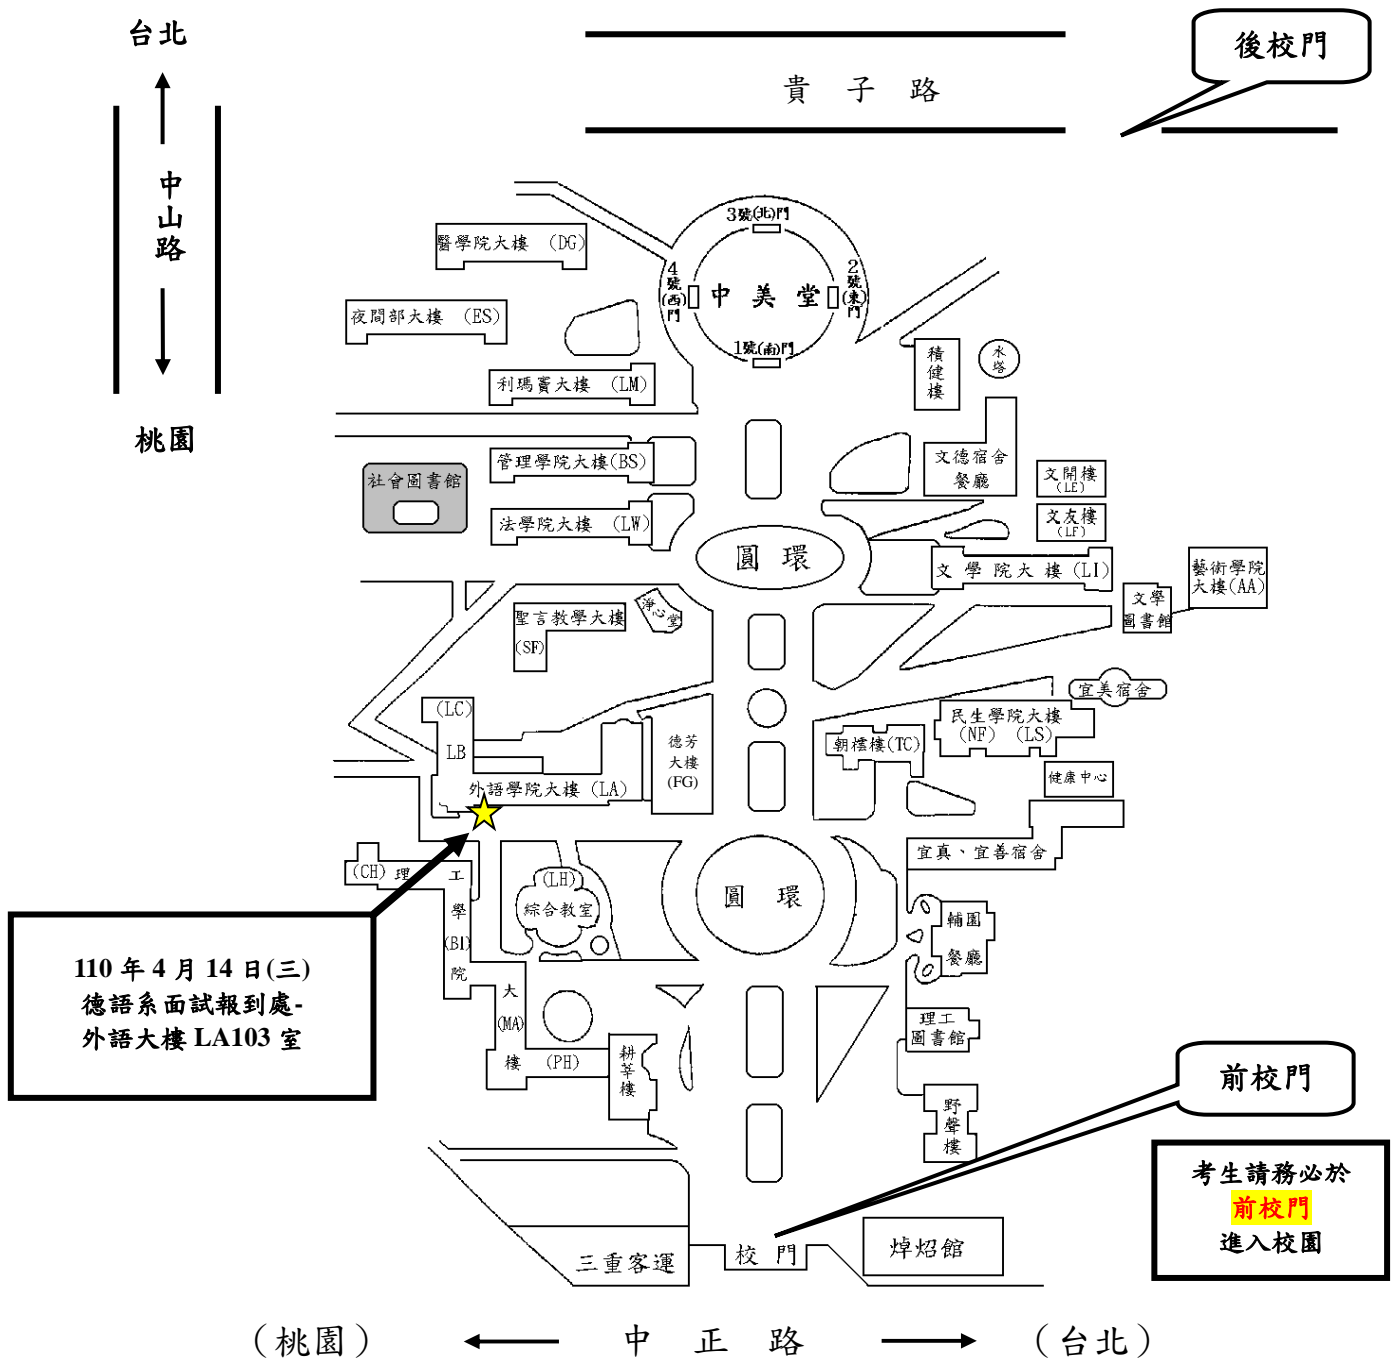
台北
中山路
桃園

貴 子 路

後校門

3號(北)門
4號(西)門
中 美 堂
2號(東)門
1號(南)門

醫學院大樓 (DG)
夜間部大樓 (ES)
利瑪竇大樓 (LM)
積健樓
水塔
社會圖書館
管理學院大樓(BS)
法學院大樓 (LW)
文德宿舍餐廳
文開樓(LE)
文友樓(LF)
圓 環
文 學 院 大 樓 (LI)
藝術學院大樓(AA)
文學圖書館
聖言教學大樓(SF)
淨心堂
宜美宿舍
(LC)
LB
德芳大樓(FG)
民生學院大樓(NF) (LS)
朝橒樓(TC)
外語學院大樓 (LA)
健康中心
(CH) 理
工
學
(BI)
院
大
(MA)
樓 (PH)
(LH)
綜合教室
圓 環
宜真、宜善宿舍
輔園餐廳
耕莘樓
理工圖書館
野聲樓

110 年 4 月 14 日(三)
德語系面試報到處-
外語大樓 LA103 室

前校門

考生請務必於
前校門
進入校園

三重客運
校 門
焯炤館

(桃園) 中 正 路 (台北)